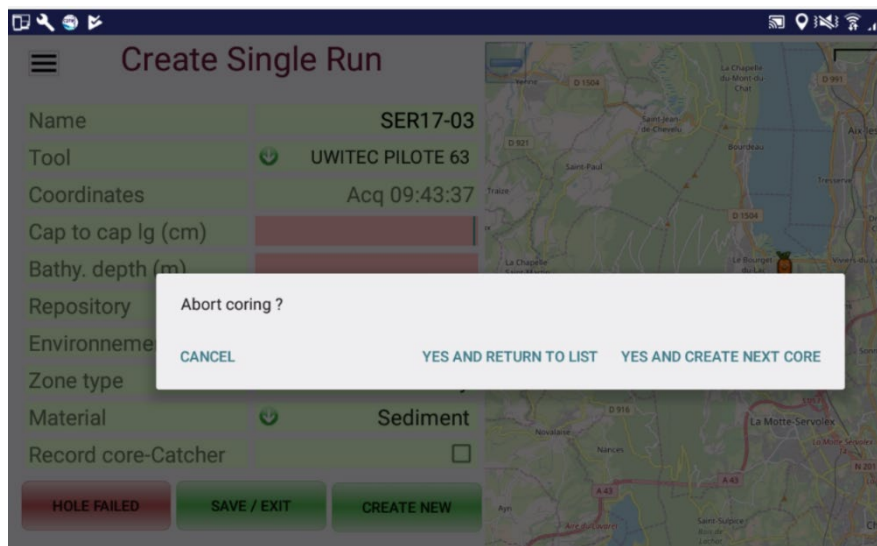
Create Single Run

Name SER17-03
Tool UWITEC PILOTE 63
Coordinates Acq 09:43:37
Cap to cap lg (cm)
Bathy. depth (m)
Repository
Environneme
Zone type
Material Sediment
Record core-Catcher

HOLE FAILED SAVE / EXIT CREATE NEW

Abort coring ?

CANCEL YES AND RETURN TO LIST YES AND CREATE NEXT CORE

La Chapelle-du-Mont-du-Chat
D 1504
D 991
Saint-Jean-de-Chevelu
Aix
D 921
Saint-Paul
Bourdeau
Traize
Tresserve
D 1504
La Chapelle
Le Bourget-du-Lac
Viviers-du-L
D 916
Novalaise
Nances
La Motte-Servolex
La Motte-Servolex
N 201
A 43
A 43
Ayn
Saint-Sulpice